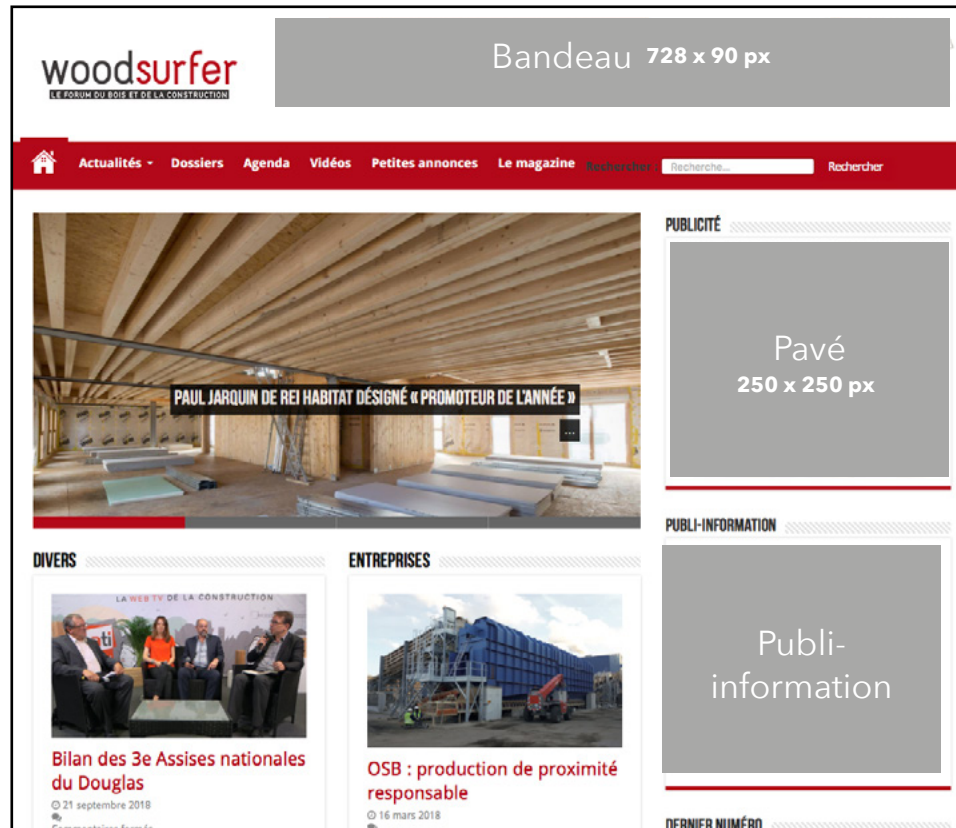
woodsurfer
LE FORUM DU BOIS ET DE LA CONSTRUCTION

Bandeau 728 x 90 px

Actualités · Dossiers · Agenda · Vidéos · Petites annonces · Le magazine · Rechercher : Recherche... · Rechercher

PAUL JARQUIN DE REI HABITAT DÉSIGNÉ « PROMOTEUR DE L'ANNÉE »

PUBLICITÉ

Pavé
250 x 250 px

PUBLI-INFORMATION

Publi-information

DIVERS

LA WEB TV DE LA CONSTRUCTION

Bilan des 3e Assises nationales du Douglas

21 septembre 2018

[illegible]

ENTREPRISES

OSB : production de proximité responsable

16 mars 2018

DERNIER NUMÉRO